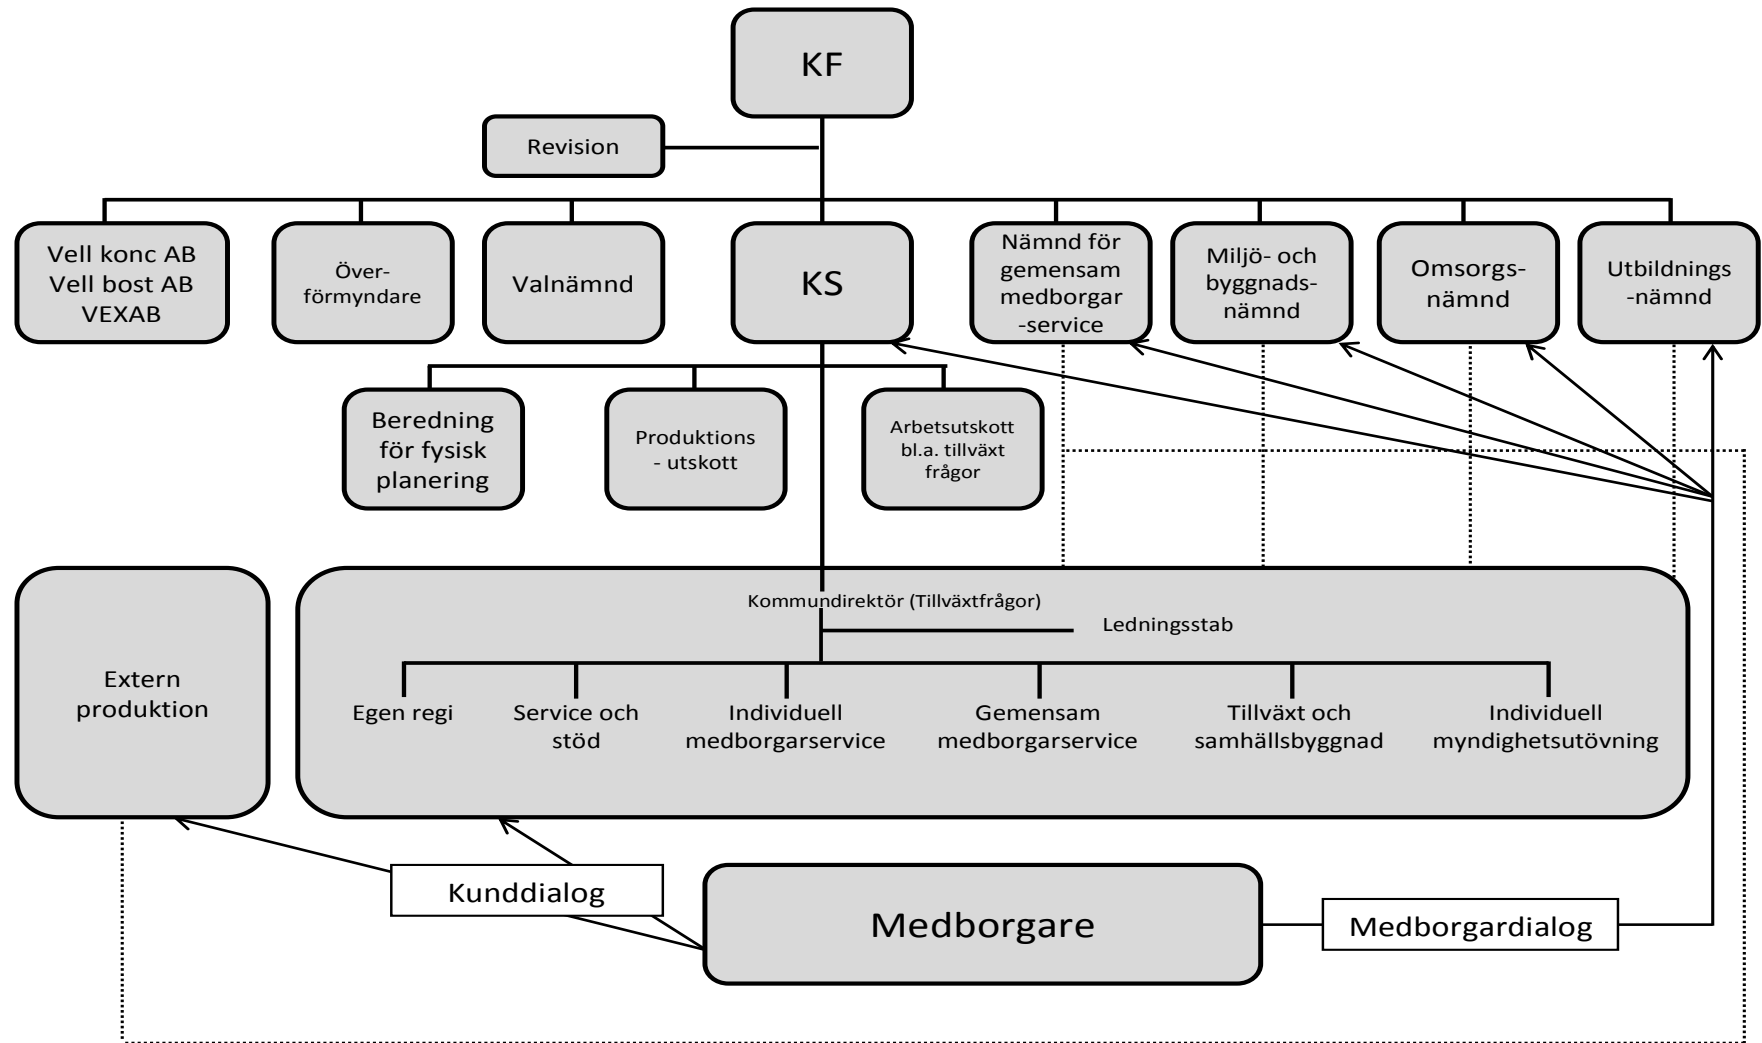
KF

Revision

Vell konc AB
Vell bost AB
VEXAB

Över-förmyndare

Valnämnd

KS

Nämnd för gemensam medborgar -service

Miljö- och byggnads-nämnd

Omsorgs-nämnd

Utbildnings -nämnd

Beredning för fysisk planering

Produktions - utskott

Arbetsutskott bl.a. tillväxt frågor

Extern produktion

Kommundirektör (Tillväxtfrågor)

Ledningsstab

Egen regi

Service och stöd

Individuell medborgarservice

Gemensam medborgarservice

Tillväxt och samhällsbyggnad

Individuell myndighetsutövning

Kunddialog

Medborgare

Medborgardialog